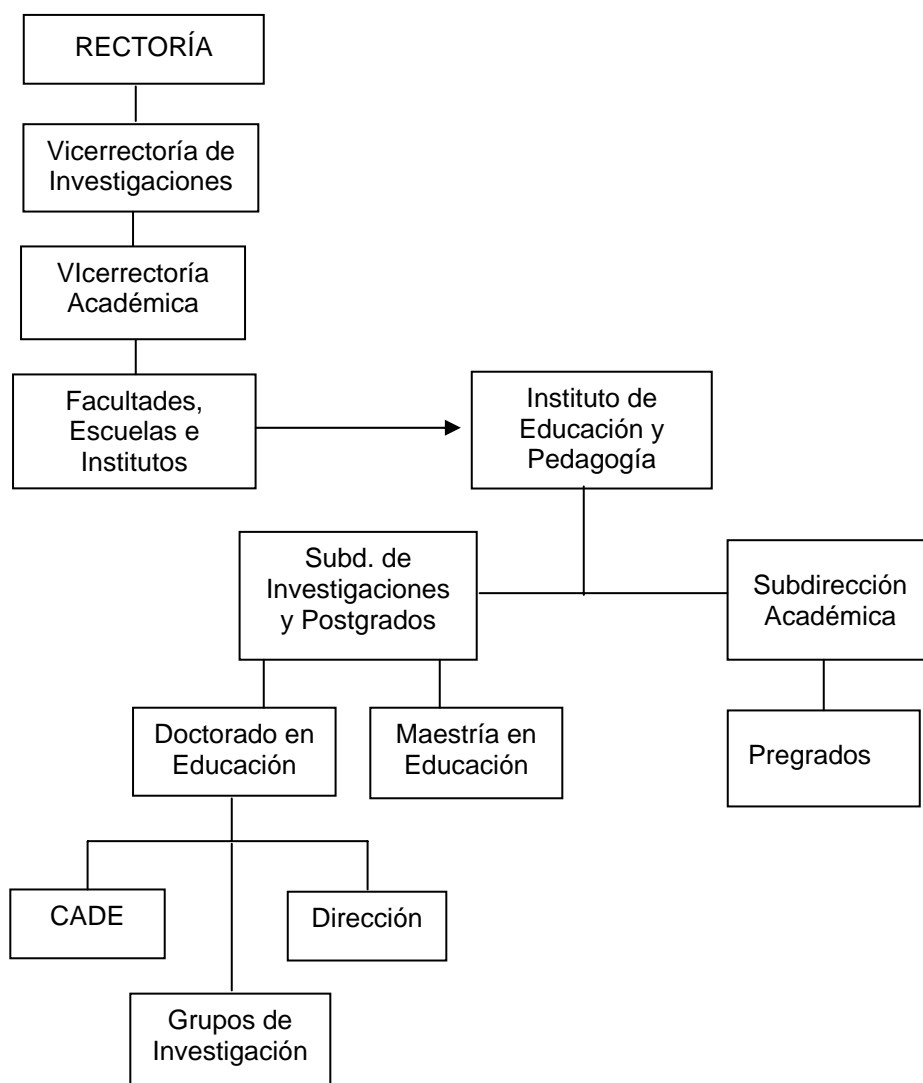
RECTORÍA

Vicerrectoría de Investigaciones

VIcerrectoría Académica

Facultades, Escuelas e Institutos

Instituto de Educación y Pedagogía

Subd. de Investigaciones y Postgrados

Subdirección Académica

Doctorado en Educación

Maestría en Educación

Pregrados

CADE

Dirección

Grupos de Investigación